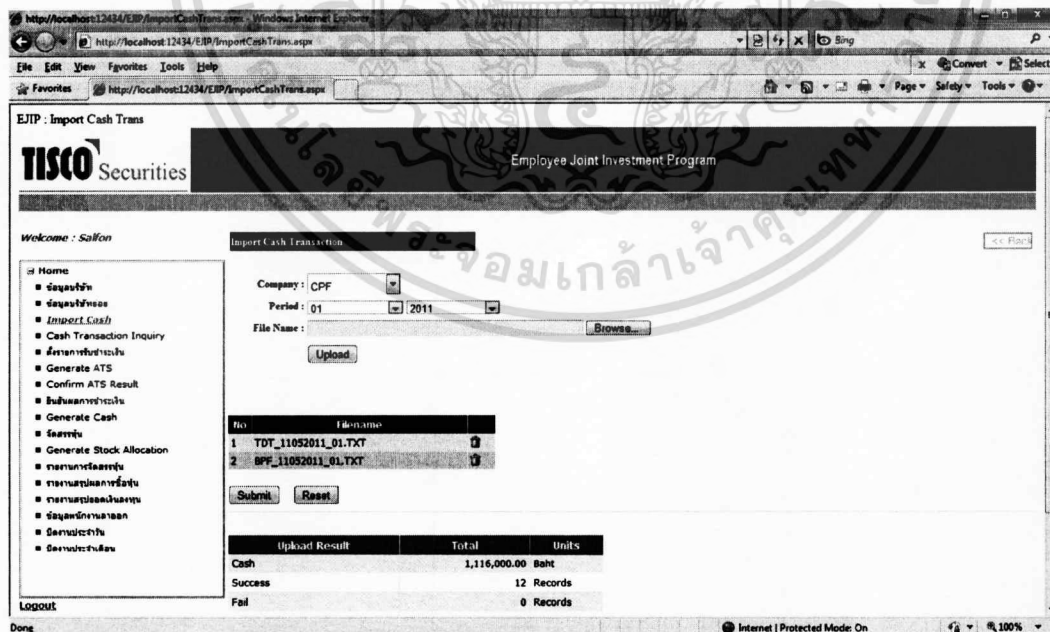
http://localhost:12434/EJIP/ImportCashTrans.aspx - Windows Internet Explorer

http://localhost:12434/EJIP/ImportCashTrans.aspx

Bing

File Edit View Favorites Tools Help

Convert Select

Favorites http://localhost:12434/EJIP/ImportCashTrans.aspx

Page Safety Tools

EJIP : Import Cash Trans

TISCO Securities

Employee Joint Investment Program

Welcome : Saifon

Import Cash Transaction

<< Back

Home
ข้อมูลบริษัท
ข้อมูลบริษัทย่อย
Import Cash
Cash Transaction Inquiry
สั่งรายการรับชำระเงิน
Generate ATS
Confirm ATS Result
ยืนยันผลการชำระเงิน
Generate Cash
จัดสรรหุ้น
Generate Stock Allocation
รายงานการจัดสรรหุ้น
รายงานสรุปผลการซื้อหุ้น
รายงานสรุปยอดเงินลงทุน
ข้อมูลพนักงานลาออก
ปิดงานประจำวัน
ปิดงานประจำเดือน

Company : CPF

Period : 01 2011

File Name :

Browse...

Upload

| No | Filename | |
|---|---|---|
| 1 | TDT_11052011_01.TXT | |
| 2 | BPF_11052011_01.TXT | |

Submit Reset

| Upload Result | Total | Units |
|---|---|---|
| Cash | 1,116,000.00 | Baht |
| Success | 12 | Records |
| Fail | 0 | Records |

Logout

Done

Internet | Protected Mode: On

100%

จอมเกล้าฯ